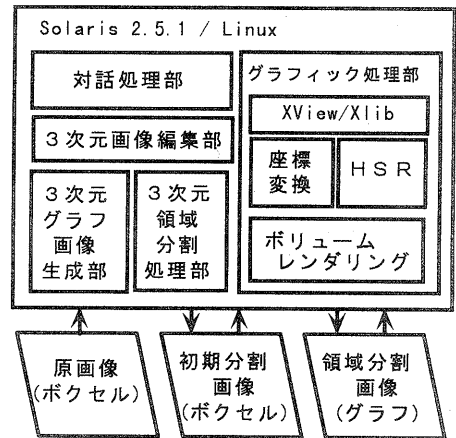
Solaris 2.5.1 / Linux

対話処理部

3次元画像編集部

3次元グラフ画像生成部

3次元領域分割処理部

グラフィック処理部

XView/Xlib

座標変換

HSR

ボリュームレンダリング

原画像(ボクセル)

初期分割画像(ボクセル)

領域分割画像(グラフ)